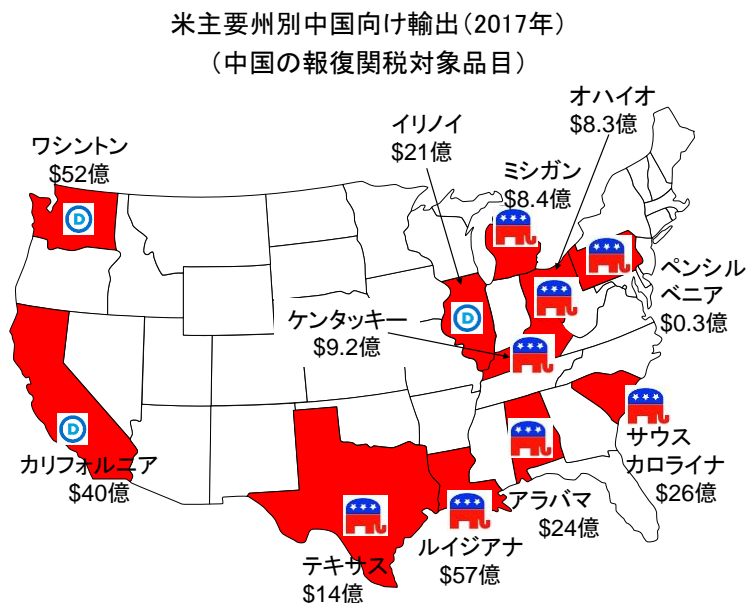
米主要州別中国向け輸出(2017年)
(中国の報復関税対象品目)

ワシントン
$52億

イリノイ
$21億

オハイオ
$8.3億

ミシガン
$8.4億

ペンシルベニア
$0.3億

ケンタッキー
$9.2億

カリフォルニア
$40億

サウスカロライナ
$26億

アラバマ
$24億

テキサス
$14億

ルイジアナ
$57億